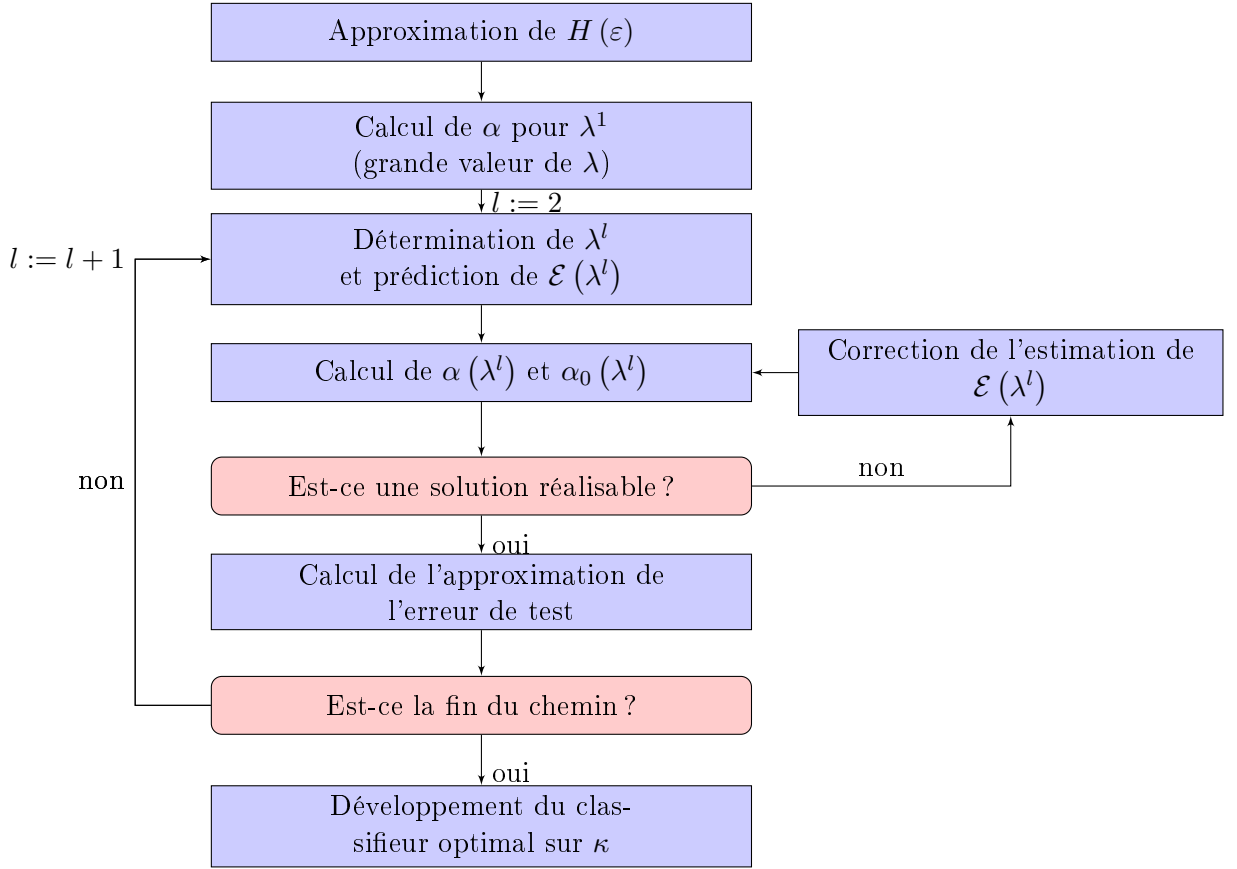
Approximation de $H(\varepsilon)$

Calcul de $\alpha$ pour $\lambda^1$
(grande valeur de $\lambda$)

$l := 2$

$l := l + 1$

Détermination de $\lambda^l$
et prédiction de $\mathcal{E}(\lambda^l)$

Calcul de $\alpha(\lambda^l)$ et $\alpha_0(\lambda^l)$

Correction de l'estimation de
$\mathcal{E}(\lambda^l)$

non

non

Est-ce une solution réalisable ?

oui

Calcul de l'approximation de
l'erreur de test

Est-ce la fin du chemin ?

oui

Développement du classifieur optimal sur $\kappa$